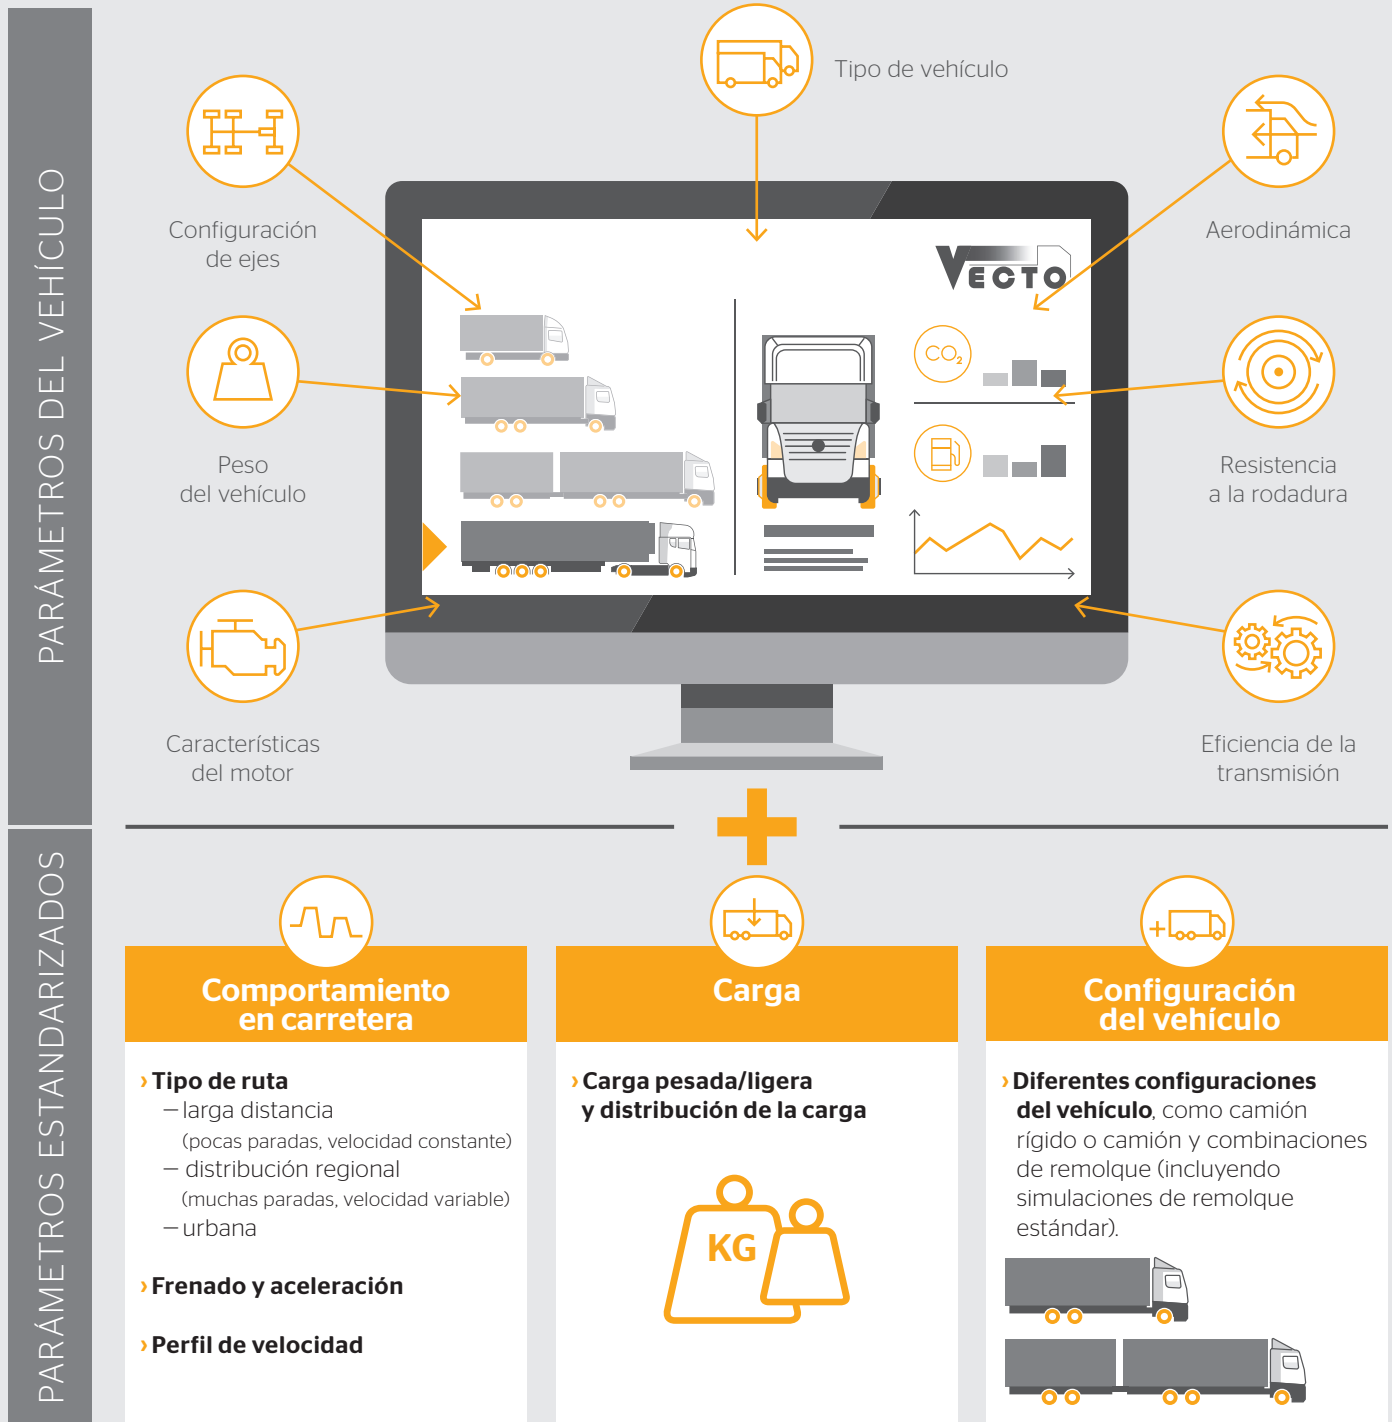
PARÁMETROS DEL VEHÍCULO

Tipo de vehículo

Configuración de ejes

Aerodinámica

VECTO

$CO_2$

Peso del vehículo

Resistencia a la rodadura

Características del motor

Eficiencia de la transmisión

PARÁMETROS ESTANDARIZADOS

Comportamiento en carretera

› Tipo de ruta
– larga distancia
(pocas paradas, velocidad constante)
– distribución regional
(muchas paradas, velocidad variable)
– urbana

› Frenado y aceleración

› Perfil de velocidad

Carga

› Carga pesada/ligera y distribución de la carga

KG

Configuración del vehículo

› Diferentes configuraciones del vehículo, como camión rígido o camión y combinaciones de remolque (incluyendo simulaciones de remolque estándar).